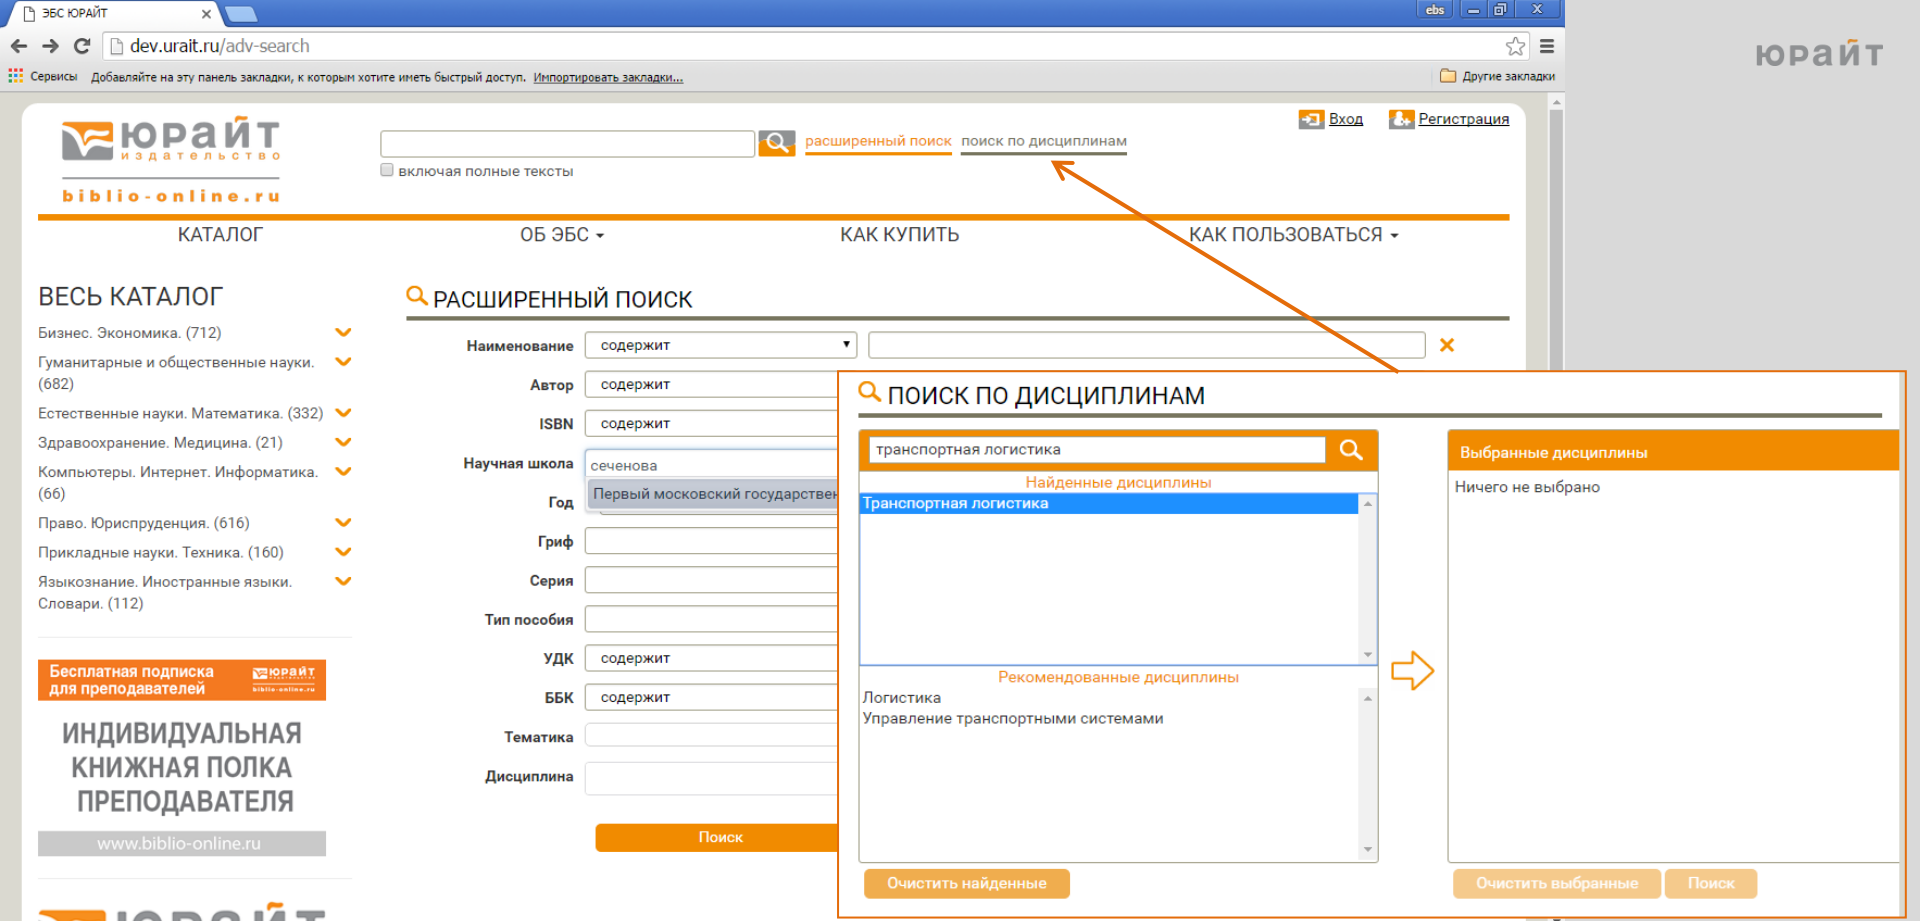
ЭБС ЮРАЙТ

ebs

dev.urait.ru/adv-search

Сервисы Добавляйте на эту панель закладки, к которым хотите иметь быстрый доступ. Импортировать закладки... Другие закладки

ЮРАЙТ

ЮРАЙТ издательство

biblio-online.ru

расширенный поиск поиск по дисциплинам

включая полные тексты

Вход Регистрация

КАТАЛОГ ОБ ЭБС КАК КУПИТЬ КАК ПОЛЬЗОВАТЬСЯ

ВЕСЬ КАТАЛОГ

Бизнес. Экономика. (712)

Гуманитарные и общественные науки. (682)

Естественные науки. Математика. (332)

Здравоохранение. Медицина. (21)

Компьютеры. Интернет. Информатика. (66)

Право. Юриспруденция. (616)

Прикладные науки. Техника. (160)

Языкознание. Иностранные языки. Словари. (112)

Бесплатная подписка для преподавателей ЮРАЙТ biblio-online.ru

ИНДИВИДУАЛЬНАЯ КНИЖНАЯ ПОЛКА ПРЕПОДАВАТЕЛЯ

www.biblio-online.ru

РАСШИРЕННЫЙ ПОИСК

Наименование содержит

Автор содержит

ISBN содержит

Научная школа сеченова

Первый московский государствен

Год

Гриф

Серия

Тип пособия

УДК содержит

ББК содержит

Тематика

Дисциплина

Поиск

ПОИСК ПО ДИСЦИПЛИНАМ

транспортная логистика

Найденные дисциплины

Транспортная логистика

Рекомендованные дисциплины

Логистика

Управление транспортными системами

Выбранные дисциплины

Ничего не выбрано

Очистить найденные

Очистить выбранные

Поиск